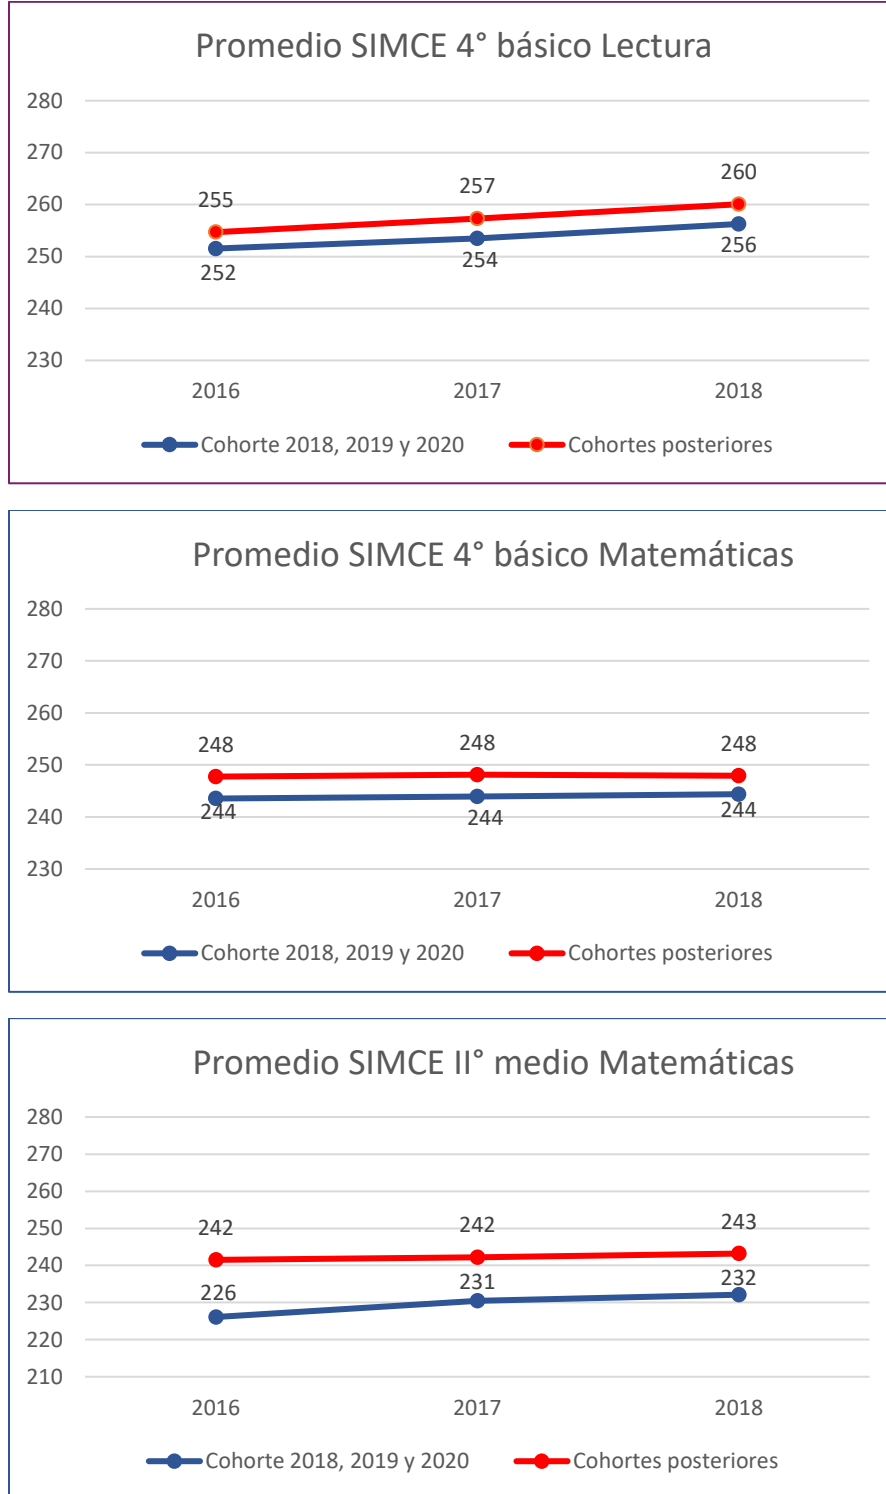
Promedio SIMCE 4° básico Lectura

280
270
260
250
240
230

255 257 260
252 254 256

2016 2017 2018

Cohorte 2018, 2019 y 2020
Cohortes posteriores

Promedio SIMCE 4° básico Matemáticas

280
270
260
250
240
230

248 248 248
244 244 244

2016 2017 2018

Cohorte 2018, 2019 y 2020
Cohortes posteriores

Promedio SIMCE II° medio Matemáticas

280
270
260
250
240
230
220
210

242 242 243
226 231 232

2016 2017 2018

Cohorte 2018, 2019 y 2020
Cohortes posteriores